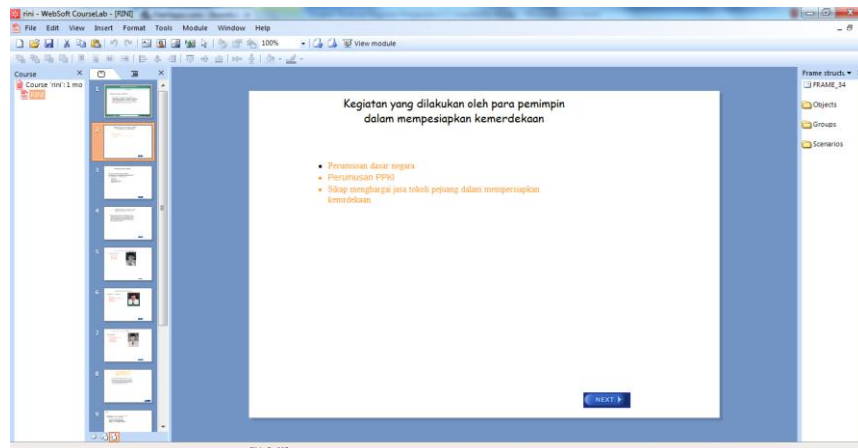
rini - WebSoft CourseLab - [RINI]

File Edit View Insert Format Tools Module Window Help

100% View module

Course

Course 'rini':1 mo

RINI

Frame structu

FRAME_34

Objects

Groups

Scenarios

Kegiatan yang dilakukan oleh para pemimpin dalam mempesiapkan kemerdekaan

- Perumusan dasar negara
- Perumusan PPKI
- Sikap menghargai jasa tokoh pejuang dalam mempersiapkan kemerdekaan

NEXT